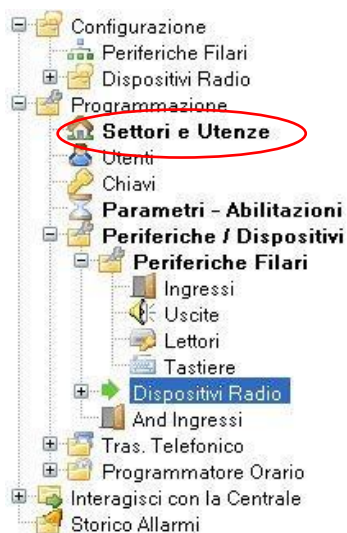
Configurazione
Periferiche Filari
Dispositivi Radio
Programmazione
Settori e Utenze
Utenti
Chiavi
Parametri - Abilitazioni
Periferiche / Dispositivi
Periferiche Filari
Ingressi
Uscite
Lettori
Tastiere
Dispositivi Radio
And Ingressi
Tras. Telefonico
Programmatore Orario
Interagisci con la Centrale
Storico Allarmi